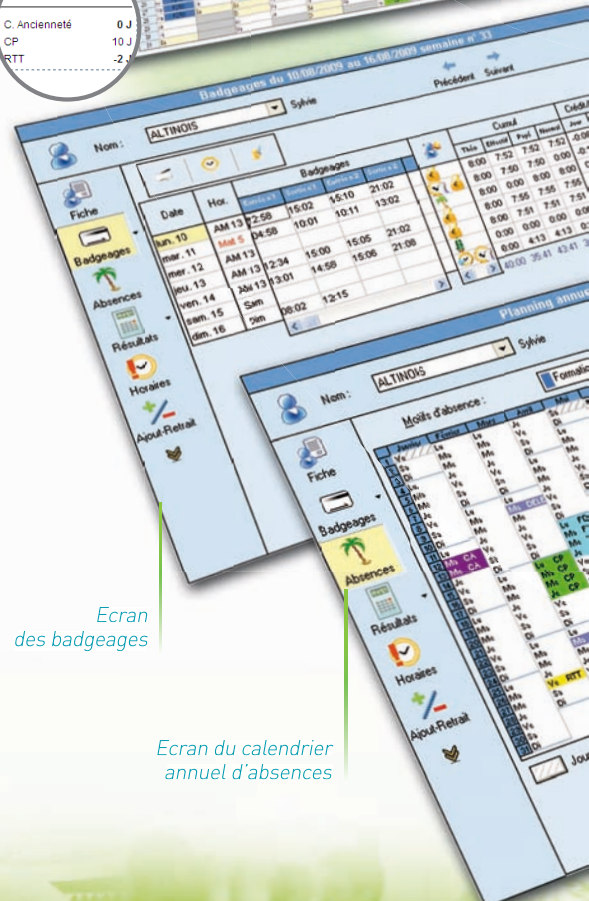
C. Ancienneté 0 J
CP 10 J
RTT -2 J

Badgeages du 10/08/2009 au 16/08/2009 semaine n° 33

Précédent Suivant

Nom : ALTINOIS Sylvie

Fiche
Badgeages
Absences
Résultats
Horaires
Ajout-Retrait

Badgeages

| Date | Hor. | Entrée n°1 | Sortie n°1 | Entrée n°2 | Sortie n°2 |
|---|---|---|---|---|---|
| lun. 10 | AM 13 | 12:58 | 15:02 | 15:10 | 21:02 |
| mar. 11 | Mat 5 | 04:58 | 10:01 | 10:11 | 13:02 |
| mer. 12 | AM 13 | | | | |
| jeu. 13 | AM 13 | 12:34 | 15:00 | 15:05 | 21:02 |
| ven. 14 | AM 13 | 13:01 | 14:58 | 15:06 | 21:08 |
| sam. 15 | Sam | | | | |
| dim. 16 | dim | 00:02 | 12:15 | | |

Cumul

| Théo | Effectif | Payé | Normal |
|---|---|---|---|
| 8:00 | 7:52 | 7:52 | 7:52 |
| 8:00 | 7:50 | 7:50 | 8:00 |
| 8:00 | 0:00 | 8:00 | 8:00 |
| 8:00 | 7:55 | 7:55 | 7:55 |
| 8:00 | 7:51 | 7:51 | 7:51 |
| 0:00 | 0:00 | 0:00 | 0:00 |
| 8:00 | 4:13 | 4:13 | 4:13 |
| 40:00 | 35:41 | 43:41 | |

Crédit
Jour

Planning annuel

Nom : ALTINOIS Sylvie

Formation

Motifs d'absence :

Janvier Février Mars Avril Mai

Ma CA
Ma CA
Ma CP
Me CP
Je CP
Ve CP
Ve RTT

Jour

Ecran des badgeages

Ecran du calendrier annuel d'absences